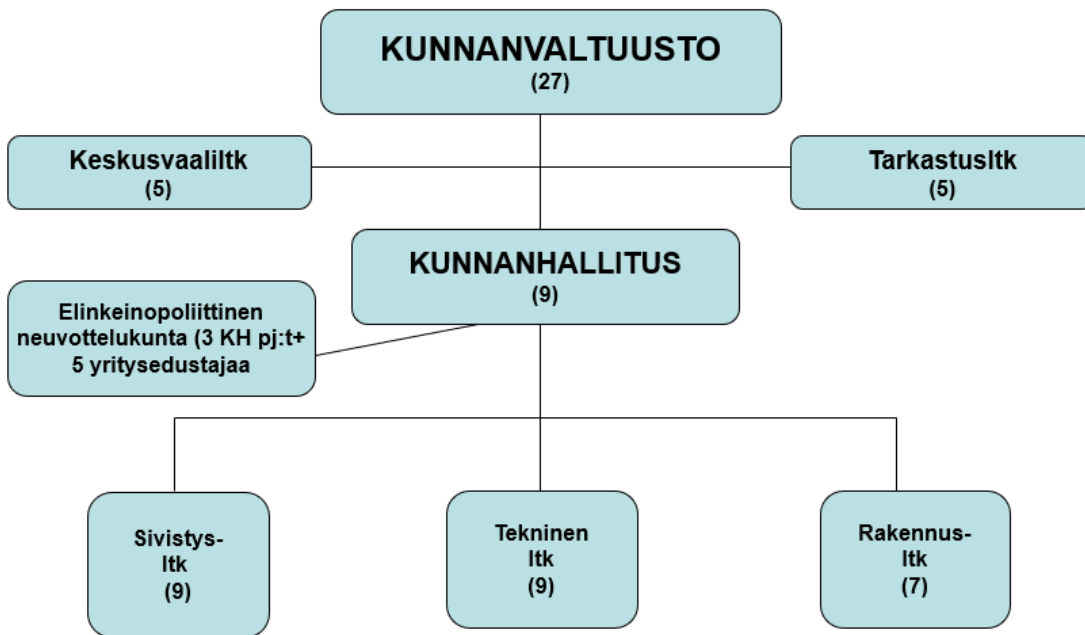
KUNNANVALTUUSTO
(27)

Keskusvaaliltk
(5)

Tarkastusltk
(5)

KUNNANHALLITUS
(9)

Elinkeinopoliittinen neuvottelukunta (3 KH pj:t+ 5 yritysedustajaa

Sivistys-ltk
(9)

Tekninen ltk
(9)

Rakennus-ltk
(7)